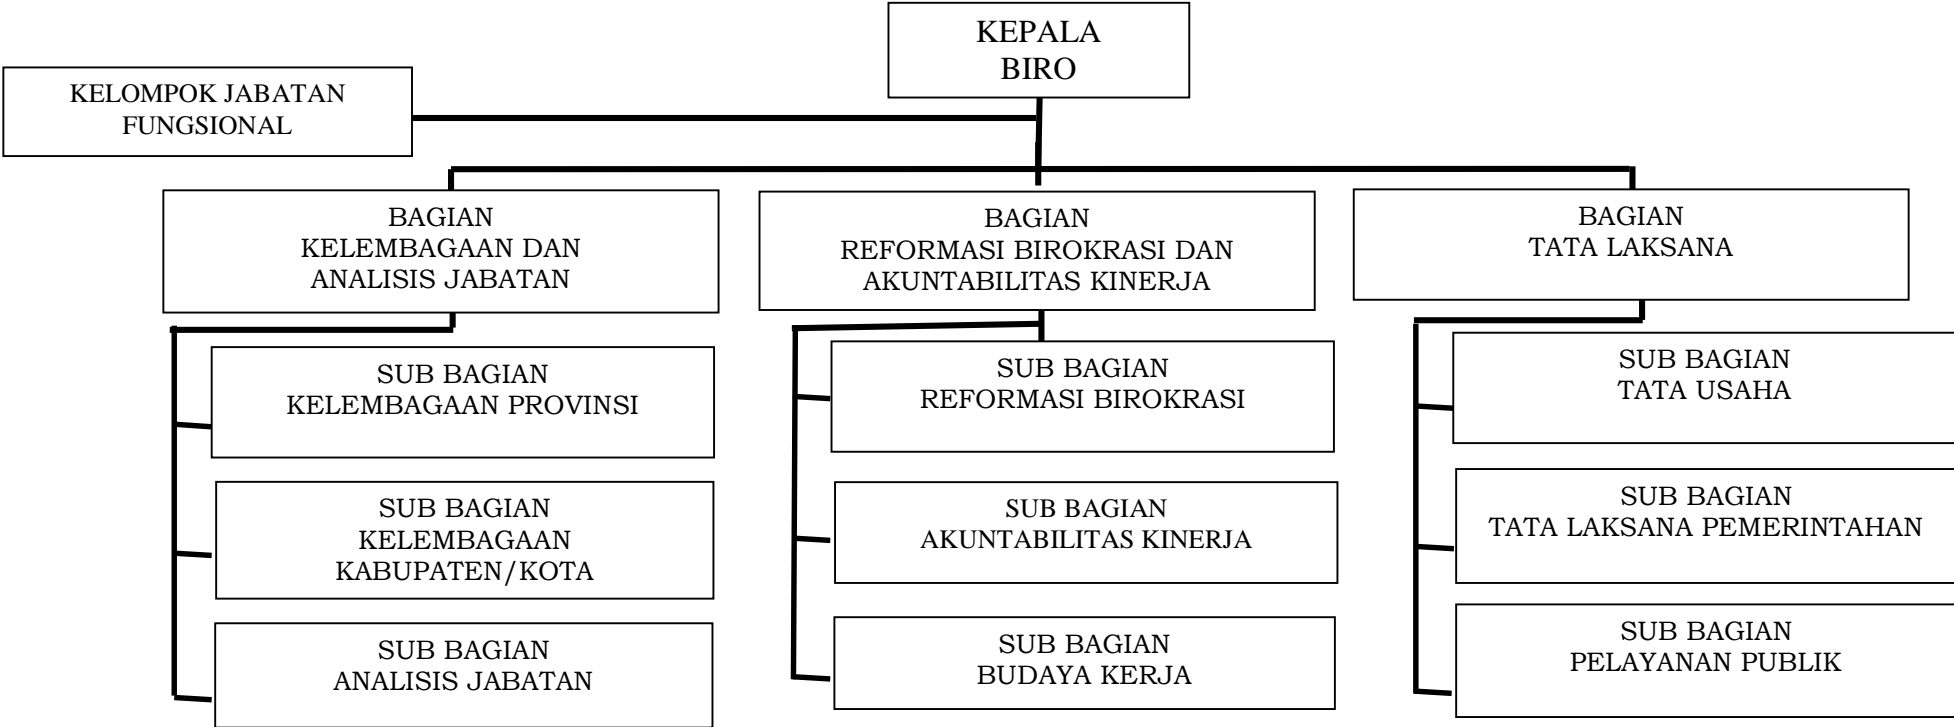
KEPALA
BIRO

KELOMPOK JABATAN
FUNGSIONAL

BAGIAN
KELEMBAGAAN DAN
ANALISIS JABATAN

SUB BAGIAN
KELEMBAGAAN PROVINSI

SUB BAGIAN
KELEMBAGAAN
KABUPATEN/KOTA

SUB BAGIAN
ANALISIS JABATAN

BAGIAN
REFORMASI BIROKRASI DAN
AKUNTABILITAS KINERJA

SUB BAGIAN
REFORMASI BIROKRASI

SUB BAGIAN
AKUNTABILITAS KINERJA

SUB BAGIAN
BUDAYA KERJA

BAGIAN
TATA LAKSANA

SUB BAGIAN
TATA USAHA

SUB BAGIAN
TATA LAKSANA PEMERINTAHAN

SUB BAGIAN
PELAYANAN PUBLIK